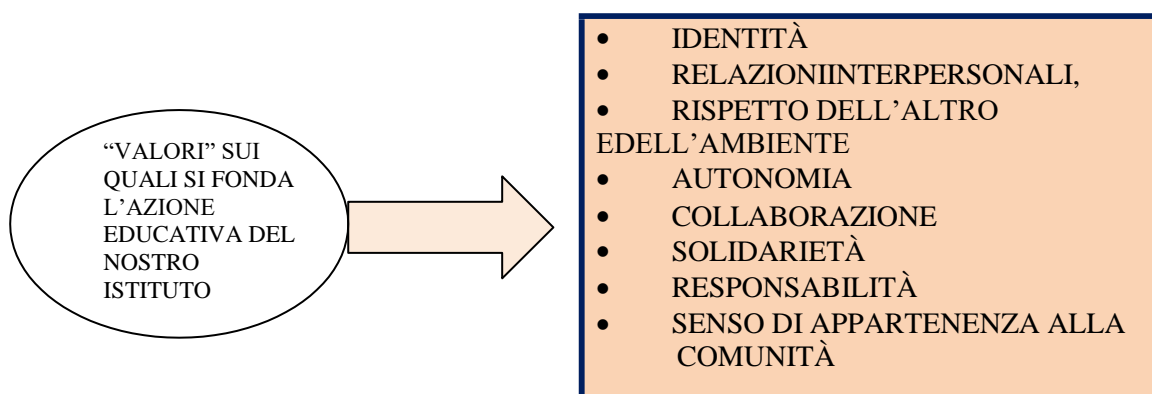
"VALORI" SUI QUALI SI FONDA L'AZIONE EDUCATIVA DEL NOSTRO ISTITUTO

- IDENTITÀ
- RELAZIONIINTERPERSONALI,
- RISPETTO DELL'ALTRO EDELL'AMBIENTE
- AUTONOMIA
- COLLABORAZIONE
- SOLIDARIETÀ
- RESPONSABILITÀ
- SENSO DI APPARTENENZA ALLA COMUNITÀ